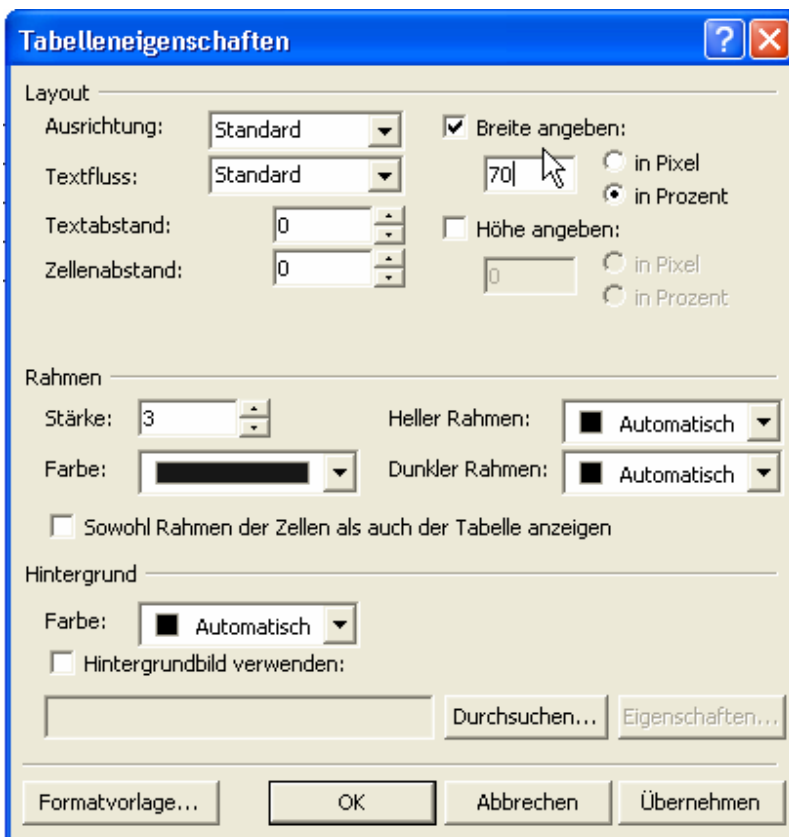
Tabelleneigenschaften

Layout

Ausrichtung: Standard

Textfluss: Standard

Textabstand: 0

Zellenabstand: 0

Breite angeben:

70

in Pixel

in Prozent

Höhe angeben:

0

in Pixel

in Prozent

Rahmen

Stärke: 3

Farbe:

Heller Rahmen: Automatisch

Dunkler Rahmen: Automatisch

Sowohl Rahmen der Zellen als auch der Tabelle anzeigen

Hintergrund

Farbe: Automatisch

Hintergrundbild verwenden:

Durchsuchen...

Eigenschaften...

Formatvorlage...

OK

Abbrechen

Übernehmen